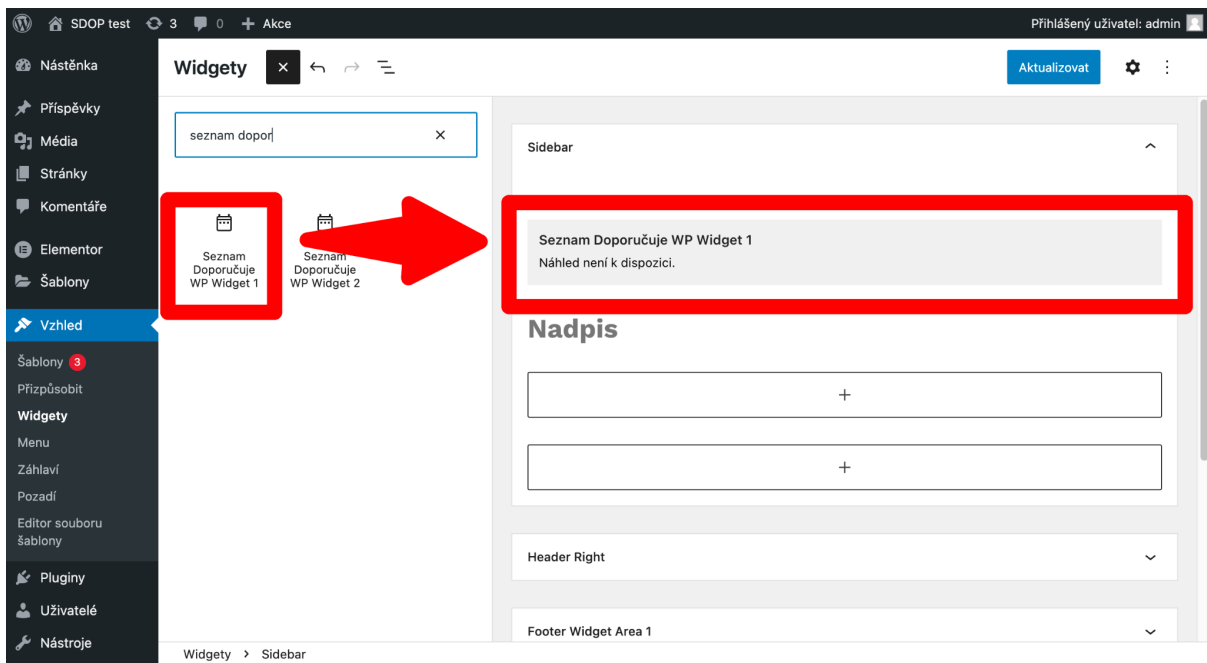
SDOP test 3 0 + Akce
Přihlášený uživatel: admin

Nástěnka
Příspěvky
Média
Stránky
Komentáře
Elementor
Šablony
Vzhled
Šablony 3
Přizpůsobit
Widgety
Menu
Záhlaví
Pozadí
Editor souboru šablony
Pluginy
Uživatelé
Nástroje

Widgety
Aktualizovat

seznam dopor

Seznam Doporučuje WP Widget 1
Seznam Doporučuje WP Widget 2

Sidebar
Seznam Doporučuje WP Widget 1
Náhled není k dispozici.
Nadpis
+
+
Header Right
Footer Widget Area 1

Widgety › Sidebar